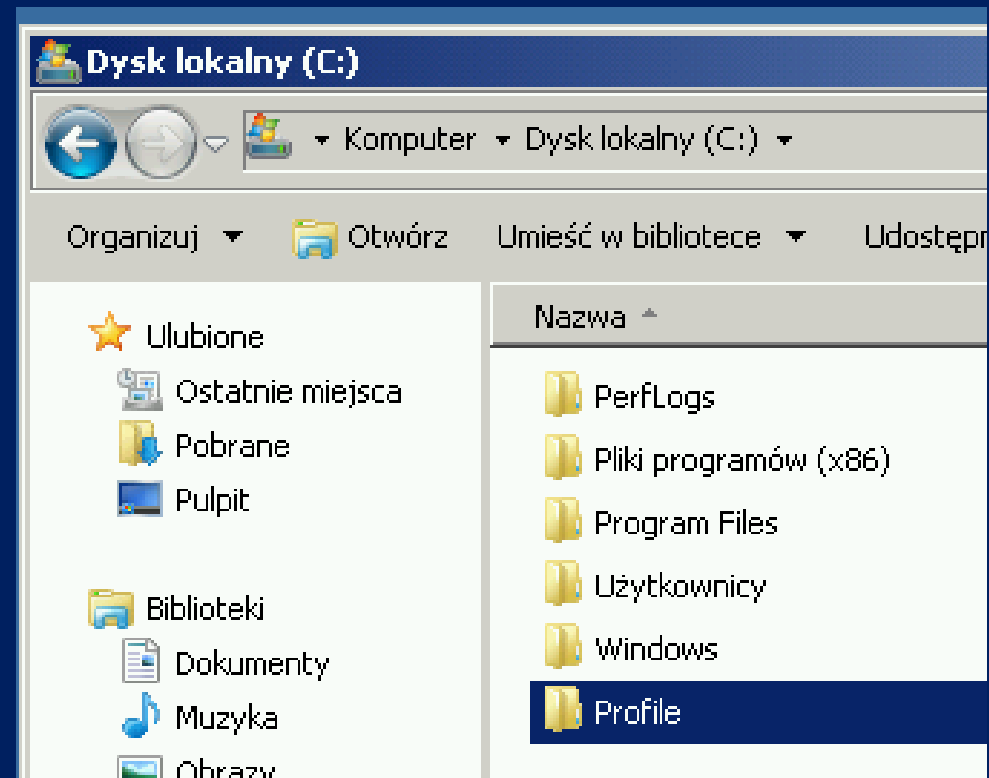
Dysk lokalny (C:)

Komputer ▸ Dysk lokalny (C:) ▸

Organizuj ▾ Otwórz Umieść w bibliotece ▾ Udostępn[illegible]

Nazwa

Ulubione
Ostatnie miejsca
Pobrane
Pulpit

Biblioteki
Dokumenty
Muzyka
Obrazy

PerfLogs
Pliki programów (x86)
Program Files
Użytkownicy
Windows
Profile